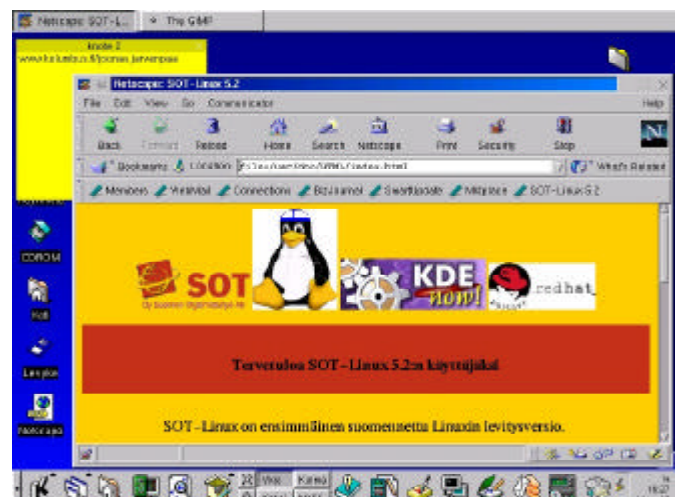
Netscape: SOT-L... The GIMP

Knote 2
www.kolumbus.fi/jonnes.jarvenpaa

Netscape: SOT-Linux 5.2

File Edit View Go Communicator Help

Back Forward Reload Home Search Netscape Print Security Stop

Bookmarks Location: file:/usr/doc/HTML/index.html What's Related

Members WebMail Connections BizJournal SmartUpdate Mktplace SOT-Linux 5.2

CDROM

Koti

Levyke

Netscape

SOT
Oy Suomen Ohjelmistotyö Ab

KDE now!

redhat

Tervetuloa SOT-Linux 5.2:n käyttäjäksi

SOT-Linux on ensimmäinen suomennettu Linuxin levitysversio.